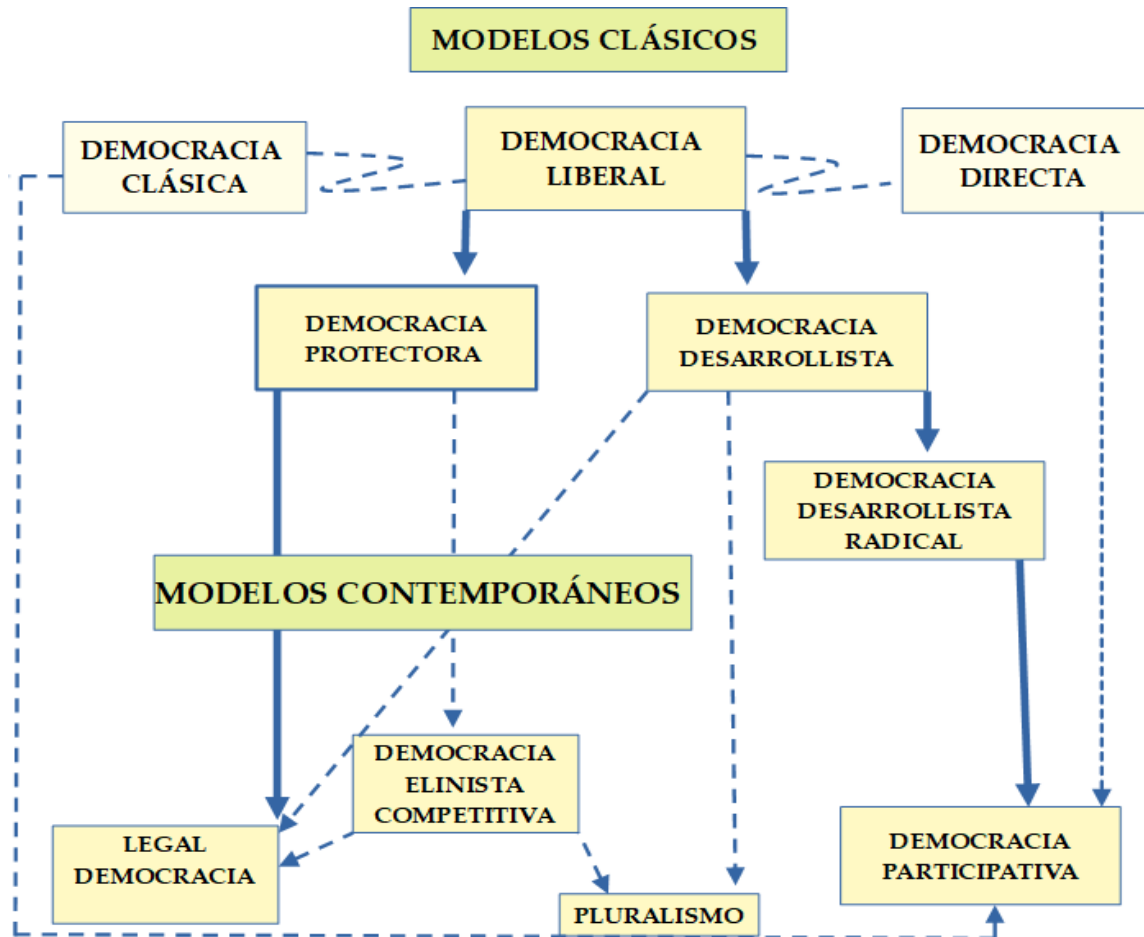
MODELOS CLÁSICOS

DEMOCRACIA CLÁSICA

DEMOCRACIA LIBERAL

DEMOCRACIA DIRECTA

DEMOCRACIA PROTECTORA

DEMOCRACIA DESARROLLISTA

DEMOCRACIA DESARROLLISTA RADICAL

MODELOS CONTEMPORÁNEOS

DEMOCRACIA ELINISTA COMPETITIVA

LEGAL DEMOCRACIA

PLURALISMO

DEMOCRACIA PARTICIPATIVA